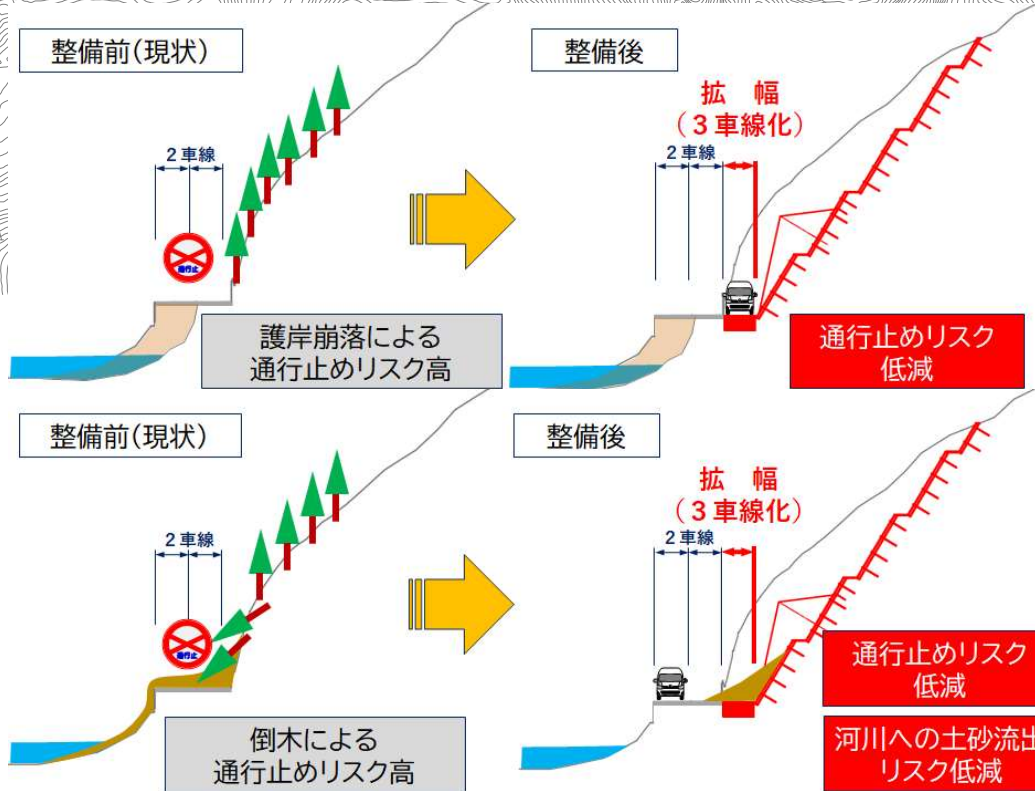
整備前（現状）

2車線

通行止

護岸崩落による通行止めリスク高

整備後

拡　幅
（３車線化）

2車線

通行止めリスク低減

整備前（現状）

2車線

通行止

倒木による通行止めリスク高

整備後

拡　幅
（３車線化）

2車線

通行止めリスク低減

河川への土砂流出リスク低減